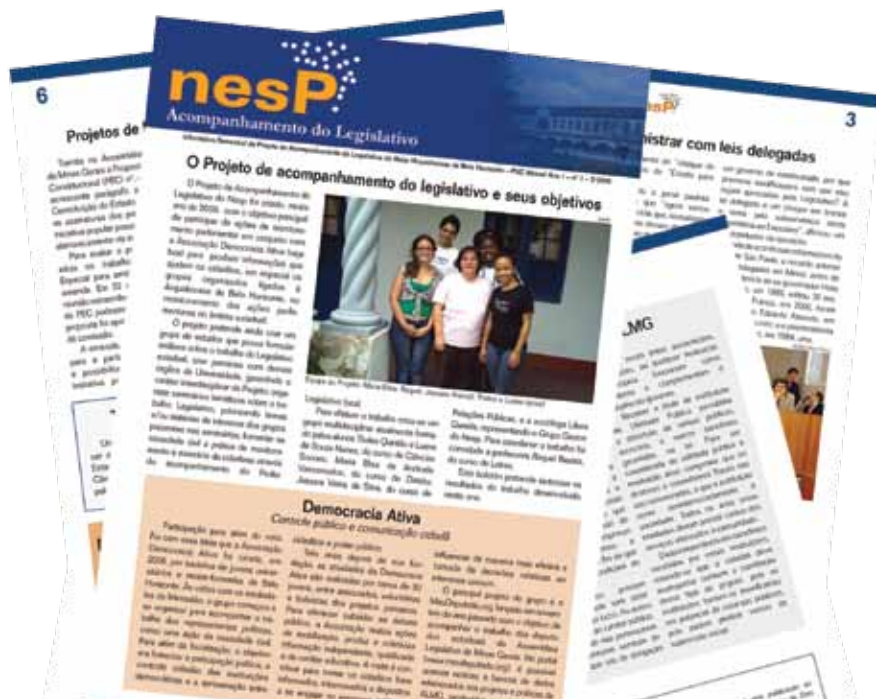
6

Projetos de

nesP
Acompanhamento do Legislativo

O Projeto de acompanhamento do legislativo e seus objetivos

Democracia Ativa
Controle público e comunicação cidadã

3

nesP

istrar com leis delegadas

LMG